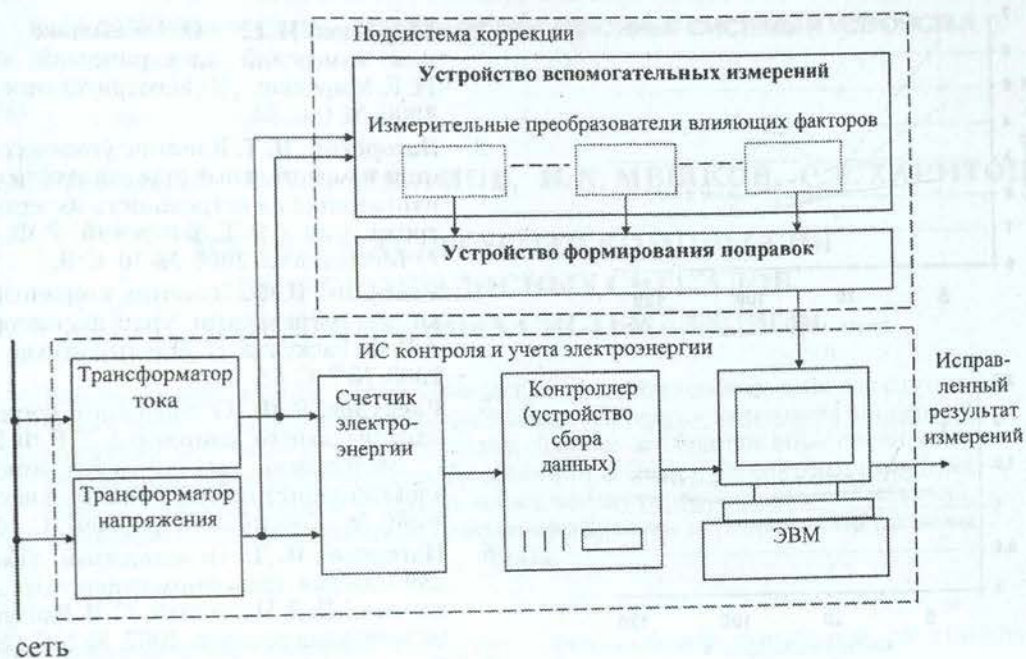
Подсистема коррекции

Устройство вспомогательных измерений

Измерительные преобразователи влияющих факторов

Устройство формирования поправок

ИС контроля и учета электроэнергии

Трансформатор тока

Трансформатор напряжения

Счетчик электроэнергии

Контроллер (устройство сбора данных)

ЭВМ

Исправленный результат измерений

сеть